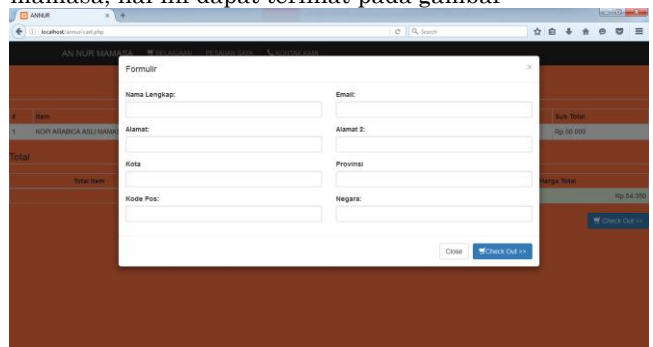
mamasa, hal ini dapat terlihat pada gambar

ANNUR

localhost/annur/cart.php

Search

AN NUR MAMASA BELANJAAN PESANAN SAYA KONTAK KAMI

Formulir

Nama Lengkap:

Email:

Alamat:

Alamat 2:

Kota

Provinsi

Kode Pos:

Negara:

Close

Check Out >>

#

Item

1

KOPI ARABICA ASLI MAMASA

Sub Total

Rp 50.000

Total

Total Item

Harga Total

Rp 54.350

Check Out >>